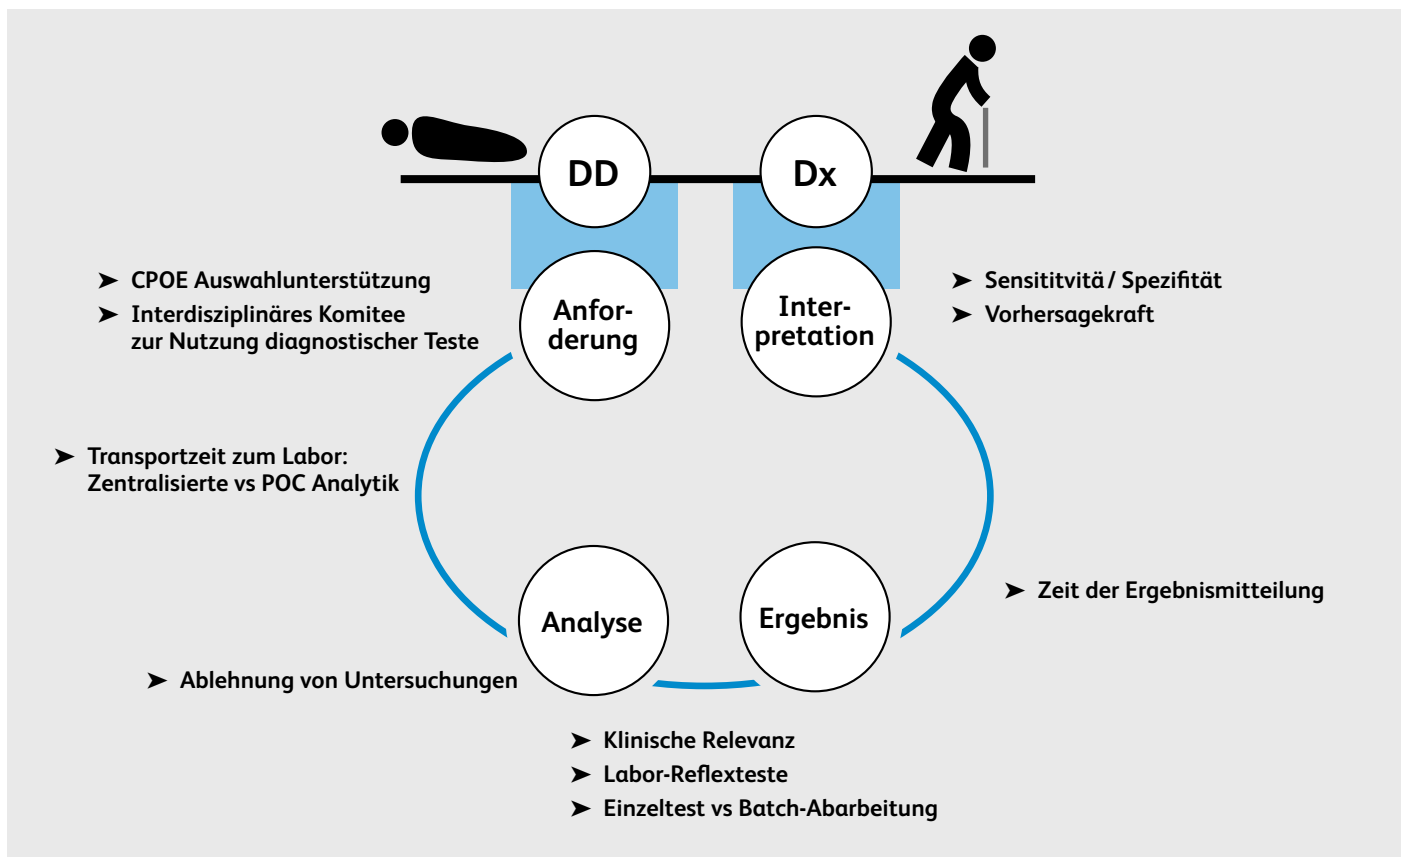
DD

Dx

➤ CPOE Auswahlunterstützung
➤ Interdisziplinäres Komitee zur Nutzung diagnostischer Teste

Anforderung

Interpretation

➤ Sensititvitä / Spezifität
➤ Vorhersagekraft

➤ Transportzeit zum Labor: Zentralisierte vs POC Analytik

Analyse

Ergebnis

➤ Zeit der Ergebnismitteilung

➤ Ablehnung von Untersuchungen

➤ Klinische Relevanz
➤ Labor-Reflexteste
➤ Einzeltest vs Batch-Abarbeitung